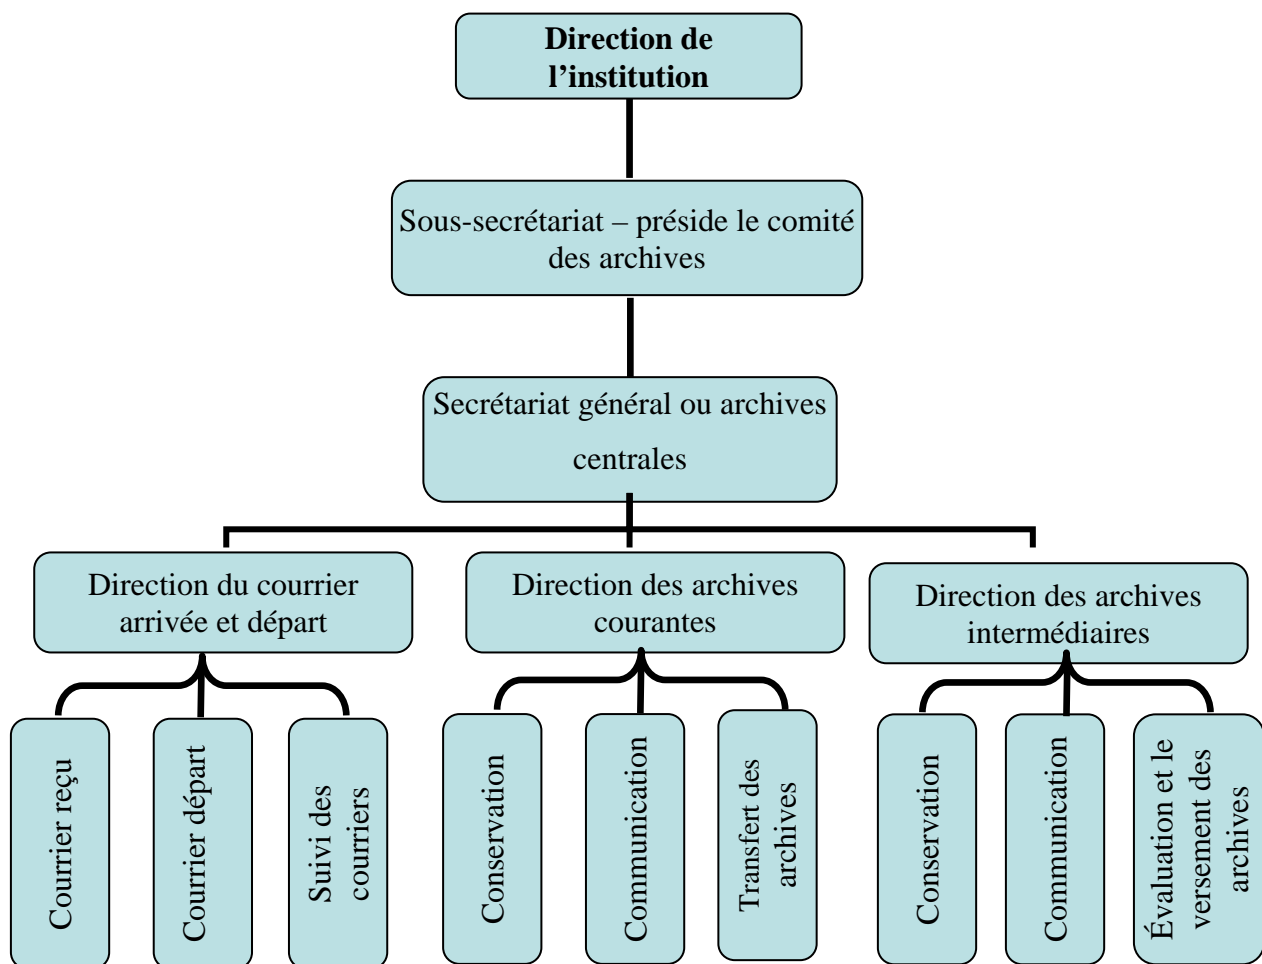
Direction de l’institution

Sous-secrétariat – préside le comité des archives

Secrétariat général ou archives centrales

Direction du courrier arrivée et départ

Direction des archives courantes

Direction des archives intermédiaires

Courrier reçu

Courrier départ

Suivi des courriers

Conservation

Communication

Transfert des archives

Conservation

Communication

Évaluation et le versement des archives